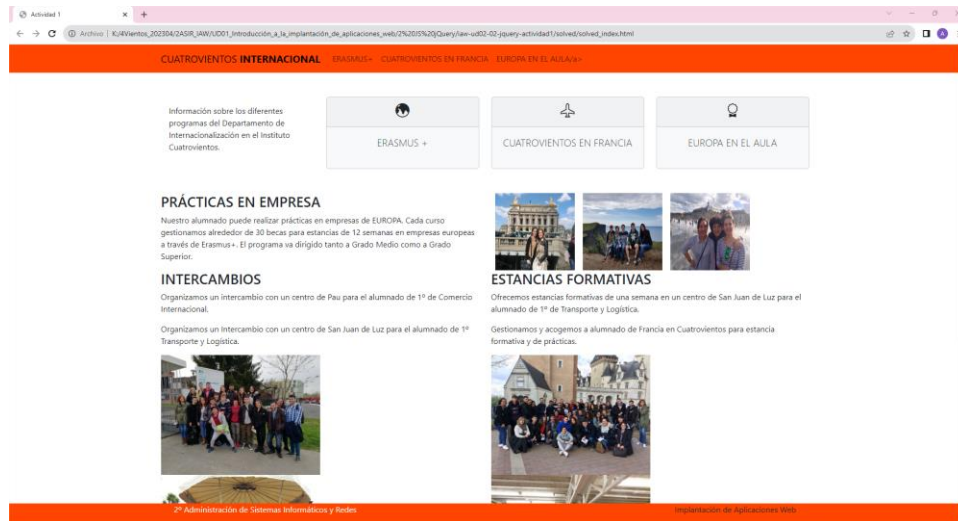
Actividad 1

Archivo | K:/4Vientos_202304/2ASIR_IAW/UD01_Introducción_a_la_implantación_de_aplicaciones_web/2%20JS%20jQuery/iaw-ud02-02-jquery-actividad1/solved/solved_index.html

CUATROVIENTOS INTERNACIONAL ERASMUS+ CUATROVIENTOS EN FRANCIA EUROPA EN EL AULA/a>

Información sobre los diferentes programas del Departamento de Internacionalización en el Instituto Cuatrovientos.

ERASMUS +

CUATROVIENTOS EN FRANCIA

EUROPA EN EL AULA

PRÁCTICAS EN EMPRESA

Nuestro alumnado puede realizar prácticas en empresas de EUROPA. Cada curso gestionamos alrededor de 30 becas para estancias de 12 semanas en empresas europeas a través de Erasmus+. El programa va dirigido tanto a Grado Medio como a Grado Superior.

INTERCAMBIOS

Organizamos un intercambio con un centro de Pau para el alumnado de 1º de Comercio Internacional.

Organizamos un Intercambio con un centro de San Juan de Luz para el alumnado de 1º Transporte y Logística.

ESTANCIAS FORMATIVAS

Ofrecemos estancias formativas de una semana en un centro de San Juan de Luz para el alumnado de 1º de Transporte y Logística.

Gestionamos y acogemos a alumnado de Francia en Cuatrovientos para estancia formativa y de prácticas.

2º Administración de Sistemas Informáticos y Redes

Implantación de Aplicaciones Web